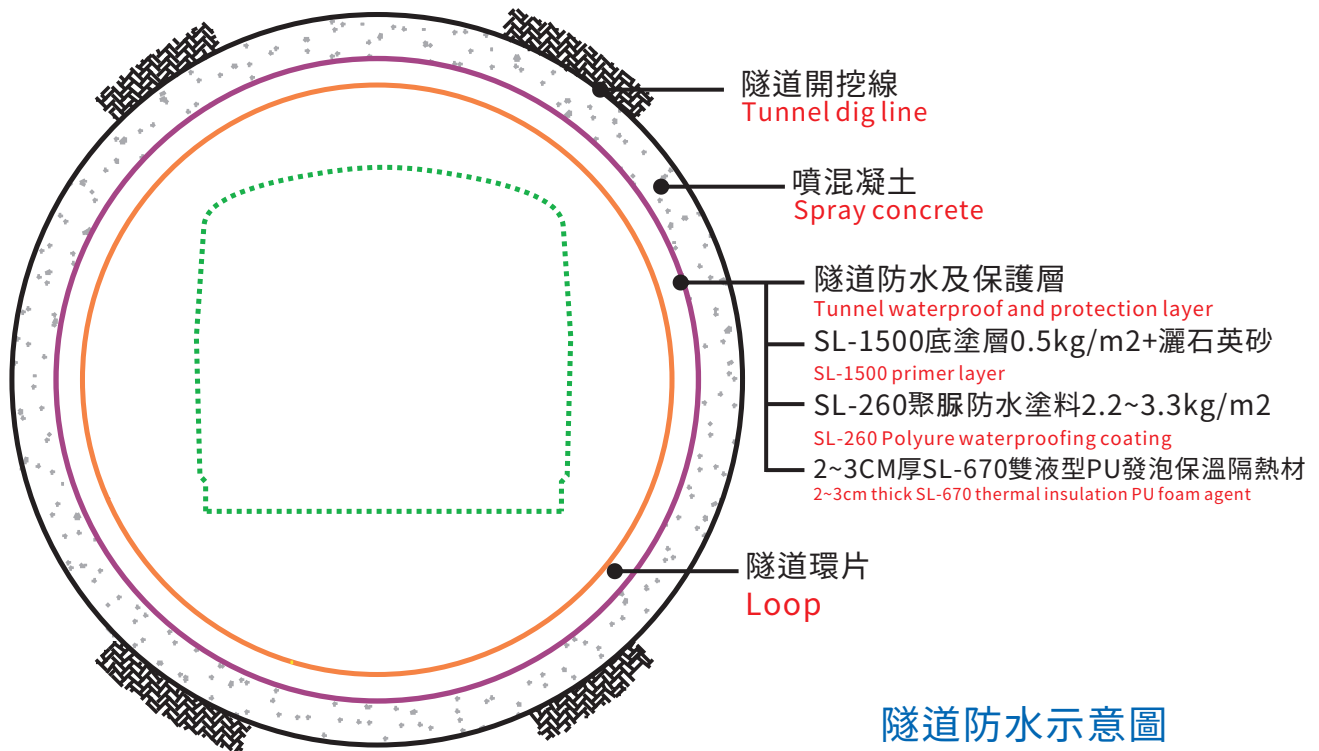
隧道開挖線
Tunnel dig line

噴混凝土
Spray concrete

隧道防水及保護層
Tunnel waterproof and protection layer

SL-1500底塗層0.5kg/m2+灑石英砂
SL-1500 primer layer

SL-260聚脲防水塗料2.2~3.3kg/m2
SL-260 Polyure waterproofing coating

2~3CM厚SL-670雙液型PU發泡保溫隔熱材
2~3cm thick SL-670 thermal insulation PU foam agent

隧道環片
Loop

隧道防水示意圖